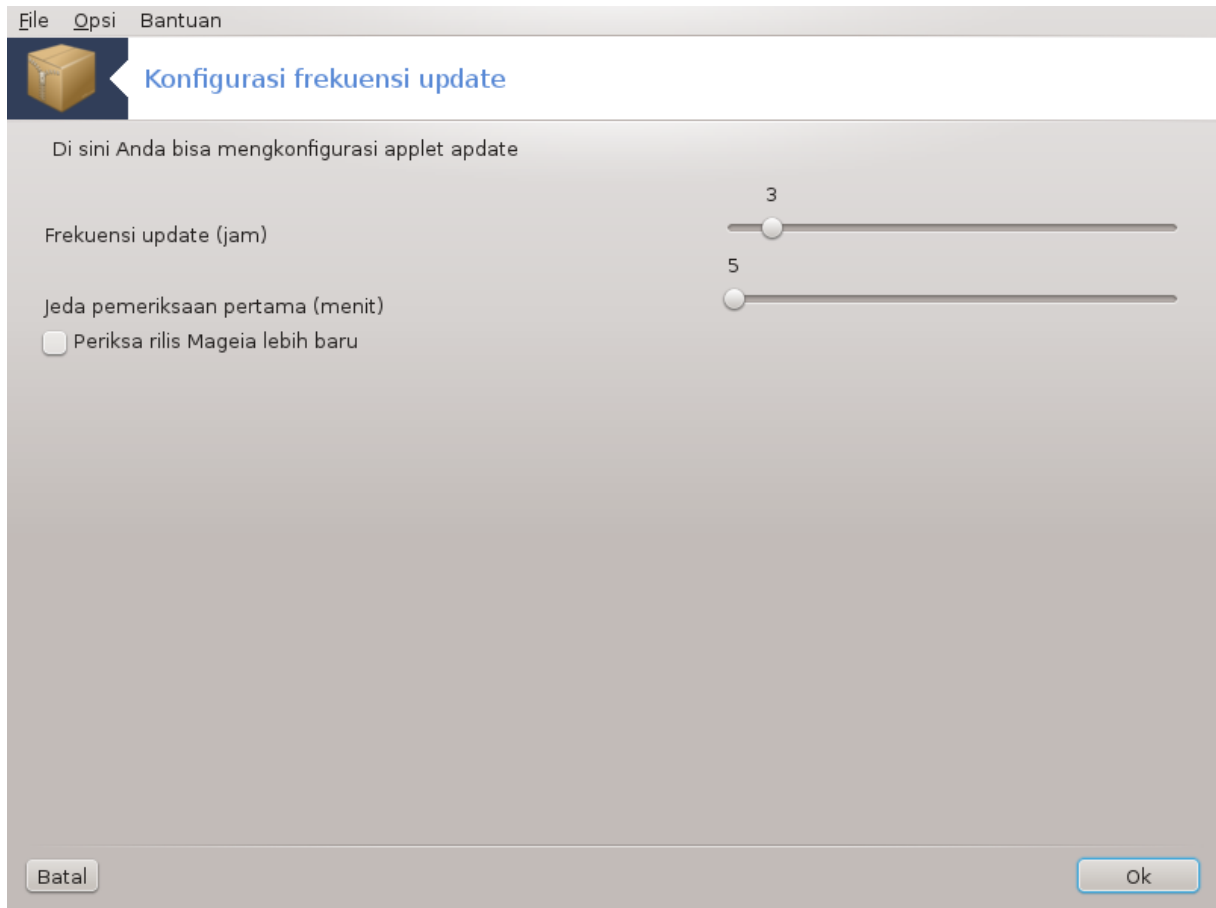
File Opsi Bantuan

Konfigurasi frekuensi update

Di sini Anda bisa mengkonfigurasi applet apdate

3

Frekuensi update (jam)

5

Jeda pemeriksaan pertama (menit)

Periksa rilis Mageia lebih baru

Batal

Ok